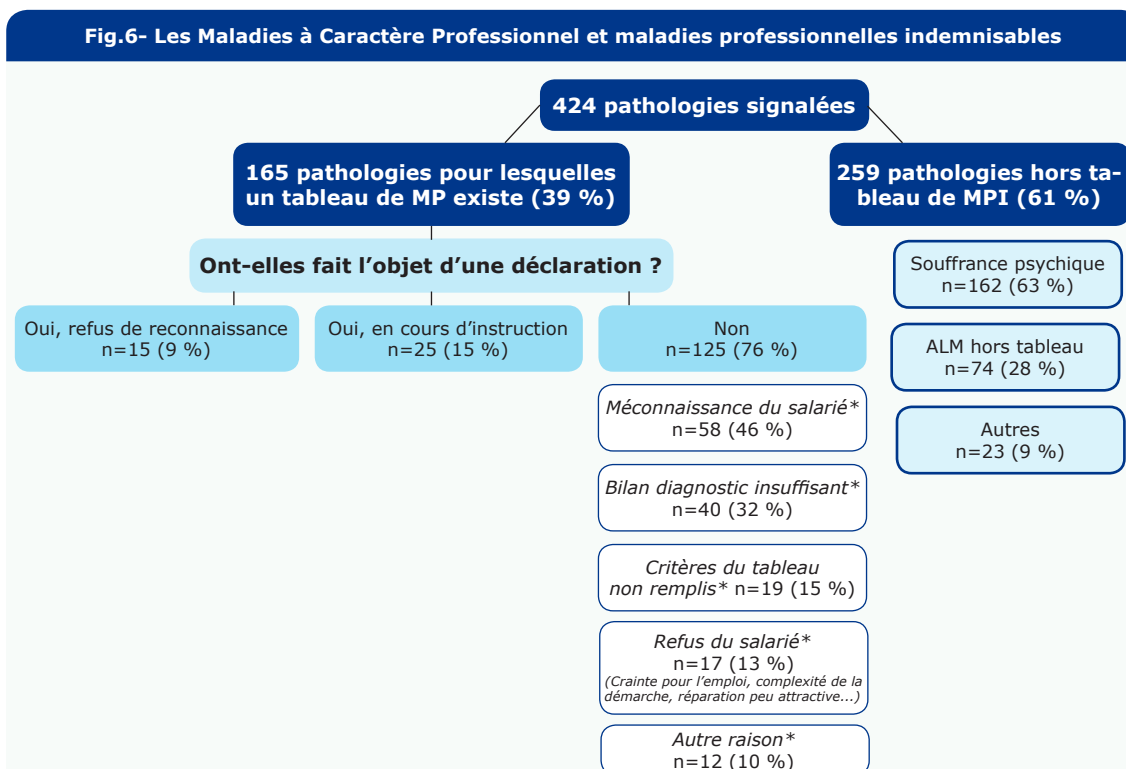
Fig.6- Les Maladies à Caractère Professionnel et maladies professionnelles indemnisables

424 pathologies signalées

165 pathologies pour lesquelles un tableau de MP existe (39 %)

259 pathologies hors tableau de MPI (61 %)

Ont-elles fait l'objet d'une déclaration ?

Oui, refus de reconnaissance n=15 (9 %)

Oui, en cours d'instruction n=25 (15 %)

Non n=125 (76 %)

Méconnaissance du salarié* n=58 (46 %)

Bilan diagnostic insuffisant* n=40 (32 %)

Critères du tableau non remplis* n=19 (15 %)

Refus du salarié* n=17 (13 %) (Crainte pour l'emploi, complexité de la démarche, réparation peu attractive...)

Autre raison* n=12 (10 %)

Souffrance psychique n=162 (63 %)

ALM hors tableau n=74 (28 %)

Autres n=23 (9 %)